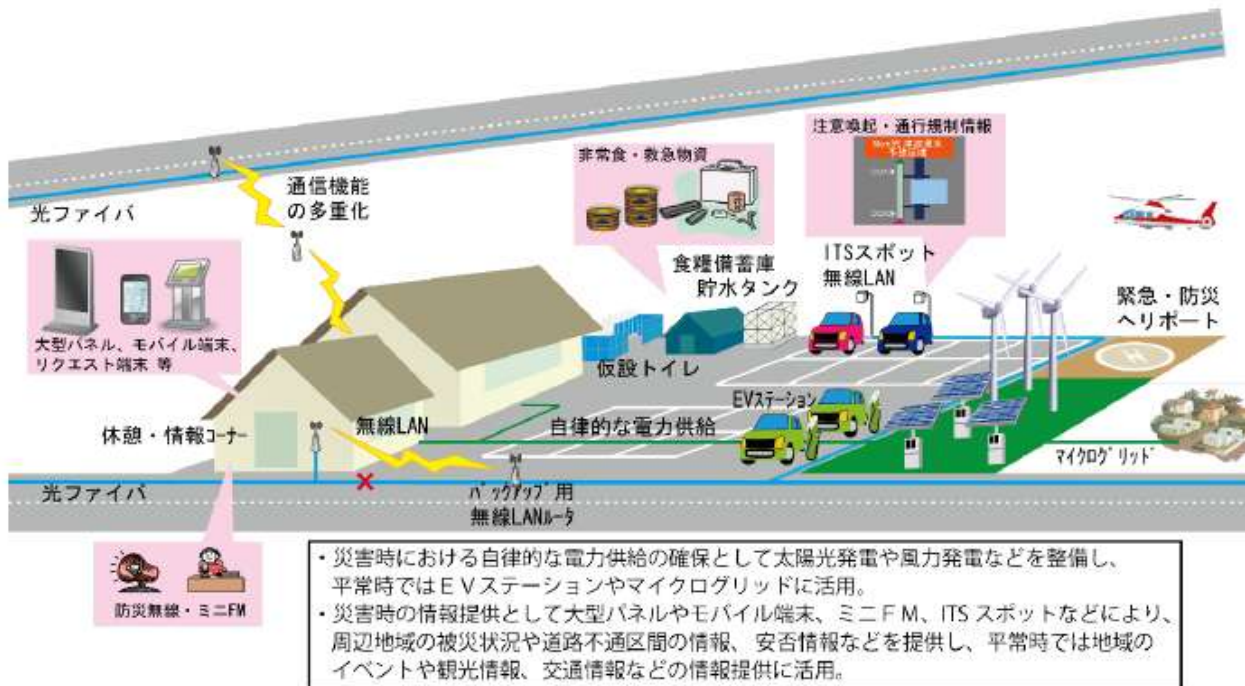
注意喚起・通行規制情報

非常食・救急物資

通信機能の多重化

光ファイバ

ITSスポット
無線LAN

食糧備蓄庫
貯水タンク

緊急・防災
ヘリポート

大型パネル、モバイル端末、リクエスト端末 等

仮設トイレ

EVステーション

休憩・情報コーナー

無線LAN

自律的な電力供給

マイクログリッド

光ファイバ

バックアップ用
無線LANルータ

防災無線・ミニFM

・災害時における自律的な電力供給の確保として太陽光発電や風力発電などを整備し、平常時ではEVステーションやマイクログリッドに活用。
・災害時の情報提供として大型パネルやモバイル端末、ミニFM、ITSスポットなどにより、周辺地域の被災状況や道路不通区間の情報、安否情報などを提供し、平常時では地域のイベントや観光情報、交通情報などの情報提供に活用。